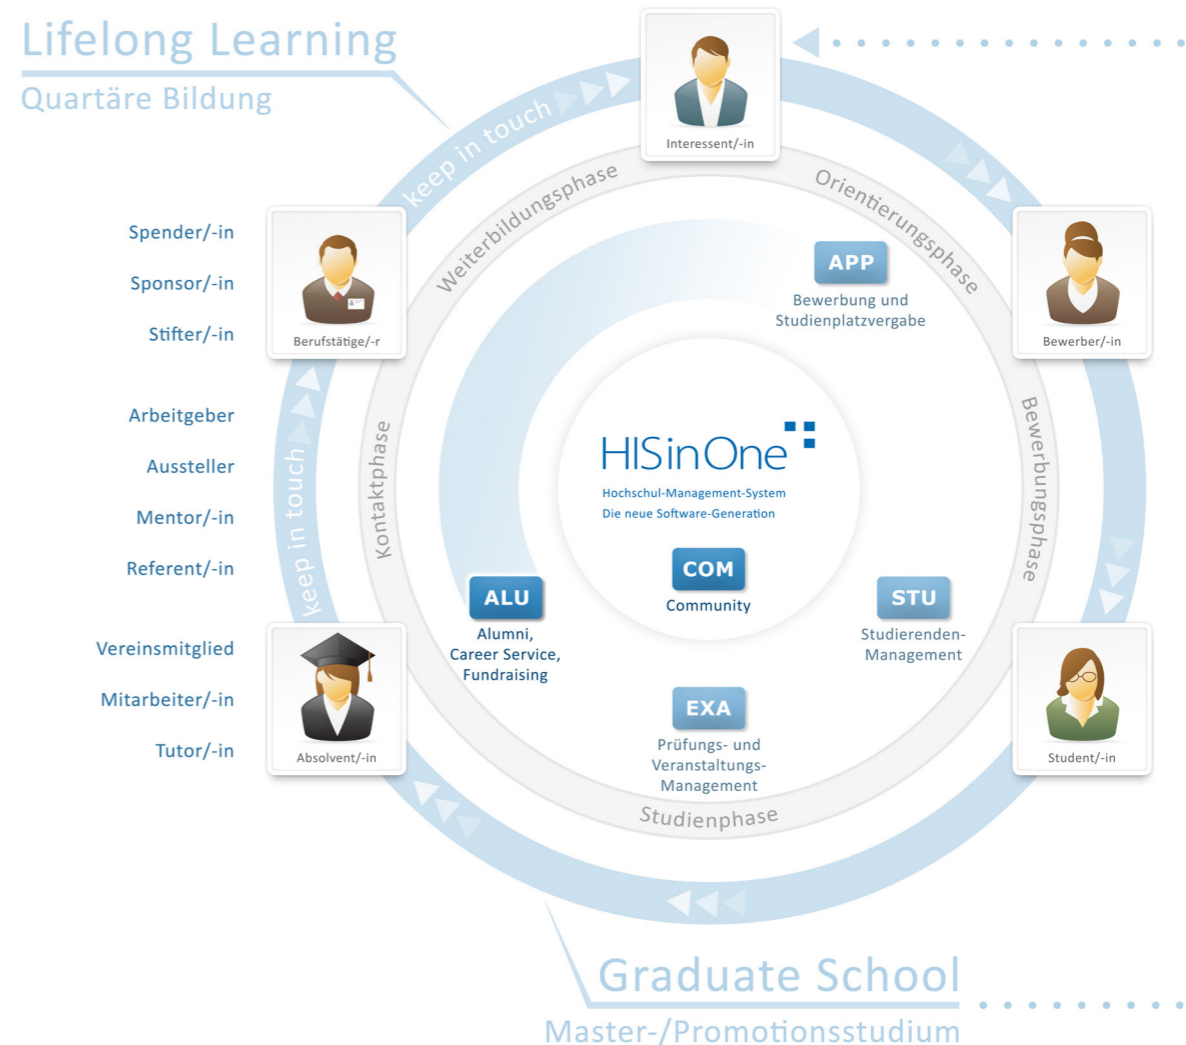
Lifelong Learning
Quartäre Bildung

Interessent/-in

keep in touch

Weiterbildungsphase

Orientierungsphase

Spender/-in
Sponsor/-in
Stifter/-in

Berufstätige/-r

APP
Bewerbung und Studienplatzvergabe

Bewerber/-in

Arbeitgeber
Aussteller
Mentor/-in
Referent/-in

Kontaktphase

keep in touch

HISinOne
Hochschul-Management-System
Die neue Software-Generation

Bewerbungsphase

COM
Community

ALU
Alumni, Career Service, Fundraising

STU
Studierenden-Management

Vereinsmitglied
Mitarbeiter/-in
Tutor/-in

Absolvent/-in

EXA
Prüfungs- und Veranstaltungs-Management

Student/-in

Studienphase

Graduate School
Master-/Promotionsstudium